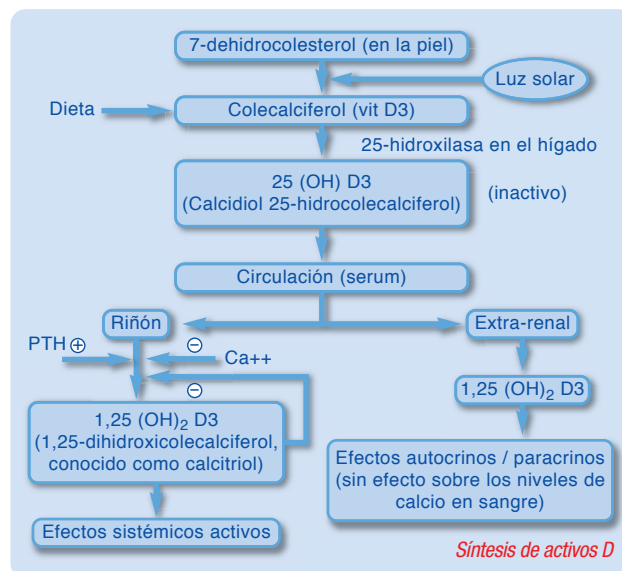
7-dehidrocolesterol (en la piel)

Luz solar

Dieta

Colecalciferol (vit D3)

25-hidroxilasa en el hígado

25 (OH) D3
(Calcidiol 25-hidrocolecalciferol)

(inactivo)

Circulación (serum)

Riñón

Extra-renal

PTH ⊕

⊖

Ca++

⊖

1,25 (OH)$_2$ D3
(1,25-dihidroxicolecalciferol, conocido como calcitriol)

1,25 (OH)$_2$ D3

Efectos autocrinos / paracrinos
(sin efecto sobre los niveles de calcio en sangre)

Efectos sistémicos activos

Síntesis de activos D